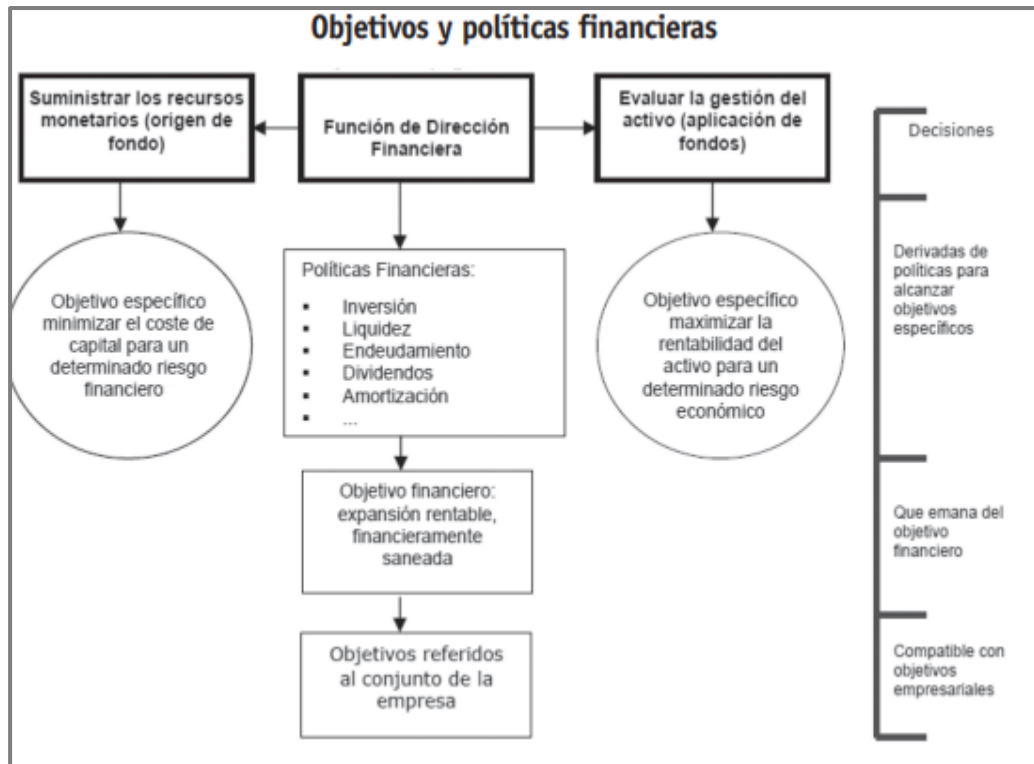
Objetivos y políticas financieras

Suministrar los recursos monetarios (origen de fondo)

Función de Dirección Financiera

Evaluar la gestión del activo (aplicación de fondos)

Decisiones

Objetivo específico minimizar el coste de capital para un determinado riesgo financiero

Políticas Financieras:

- Inversión
- Liquidez
- Endeudamiento
- Dividendos
- Amortización
- ...

Objetivo específico maximizar la rentabilidad del activo para un determinado riesgo económico

Derivadas de políticas para alcanzar objetivos específicos

Objetivo financiero: expansión rentable, financieramente saneada

Que emana del objetivo financiero

Objetivos referidos al conjunto de la empresa

Compatible con objetivos empresariales